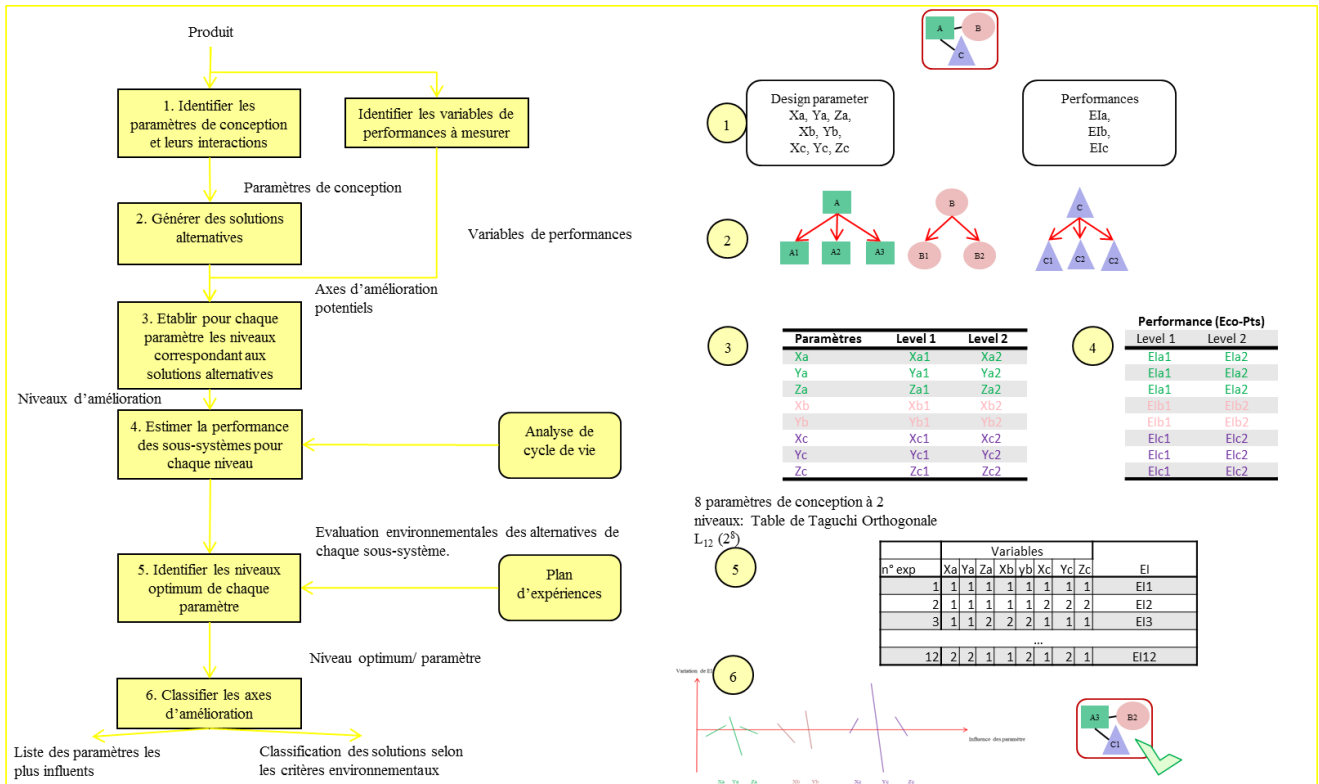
Produit

1. Identifier les paramètres de conception et leurs interactions

Identifier les variables de performances à mesurer

Paramètres de conception

2. Générer des solutions alternatives

Variables de performances

Axes d'amélioration potentiels

3. Etablir pour chaque paramètre les niveaux correspondant aux solutions alternatives

Niveaux d'amélioration

4. Estimer la performance des sous-systèmes pour chaque niveau

Analyse de cycle de vie

Evaluation environnementales des alternatives de chaque sous-système.

5. Identifier les niveaux optimum de chaque paramètre

Plan d'expériences

Niveau optimum/ paramètre

6. Classifier les axes d'amélioration

Liste des paramètres les plus influents

Classification des solutions selon les critères environnementaux

A B C

1

Design parameter
Xa, Ya, Za,
Xb, Yb,
Xc, Yc, Zc

Performances
EIa,
EIb,
EIc

2

A
A1 A2 A3
B
B1 B2
C
C1 C2 C2

3

| Paramètres | Level 1 | Level 2 |
|---|---|---|
| Xa | Xa1 | Xa2 |
| Ya | Ya1 | Ya2 |
| Za | Za1 | Za2 |
| Xb | Xb1 | Xb2 |
| Yb | Yb1 | Yb2 |
| Xc | Xc1 | Xc2 |
| Yc | Yc1 | Yc2 |
| Zc | Zc1 | Zc2 |

4

Performance (Eco-Pts)

| Level 1 | Level 2 |
|---|---|
| EIa1 | EIa2 |
| EIa1 | EIa2 |
| EIa1 | EIa2 |
| EIb1 | EIb2 |
| EIb1 | EIb2 |
| EIc1 | EIc2 |
| EIc1 | EIc2 |
| EIc1 | EIc2 |

8 paramètres de conception à 2 niveaux: Table de Taguchi Orthogonale $L_{12}$ ($2^8$)

5

| | Variables | | | | | | | | |
|---|---|---|---|---|---|---|---|---|---|
| n° exp | Xa | Ya | Za | Xb | yb | Xc | Yc | Zc | EI |
| 1 | 1 | 1 | 1 | 1 | 1 | 1 | 1 | 1 | EI1 |
| 2 | 1 | 1 | 1 | 1 | 1 | 2 | 2 | 2 | EI2 |
| 3 | 1 | 1 | 2 | 2 | 2 | 1 | 1 | 1 | EI3 |
| | | | | ... | | | | | |
| 12 | 2 | 2 | 1 | 1 | 2 | 1 | 2 | 1 | EI12 |

6

Variation de EI

Influence du paramètre

Xa Ya Za Xb Yb Xc Yc Zc

A3 B2
C1